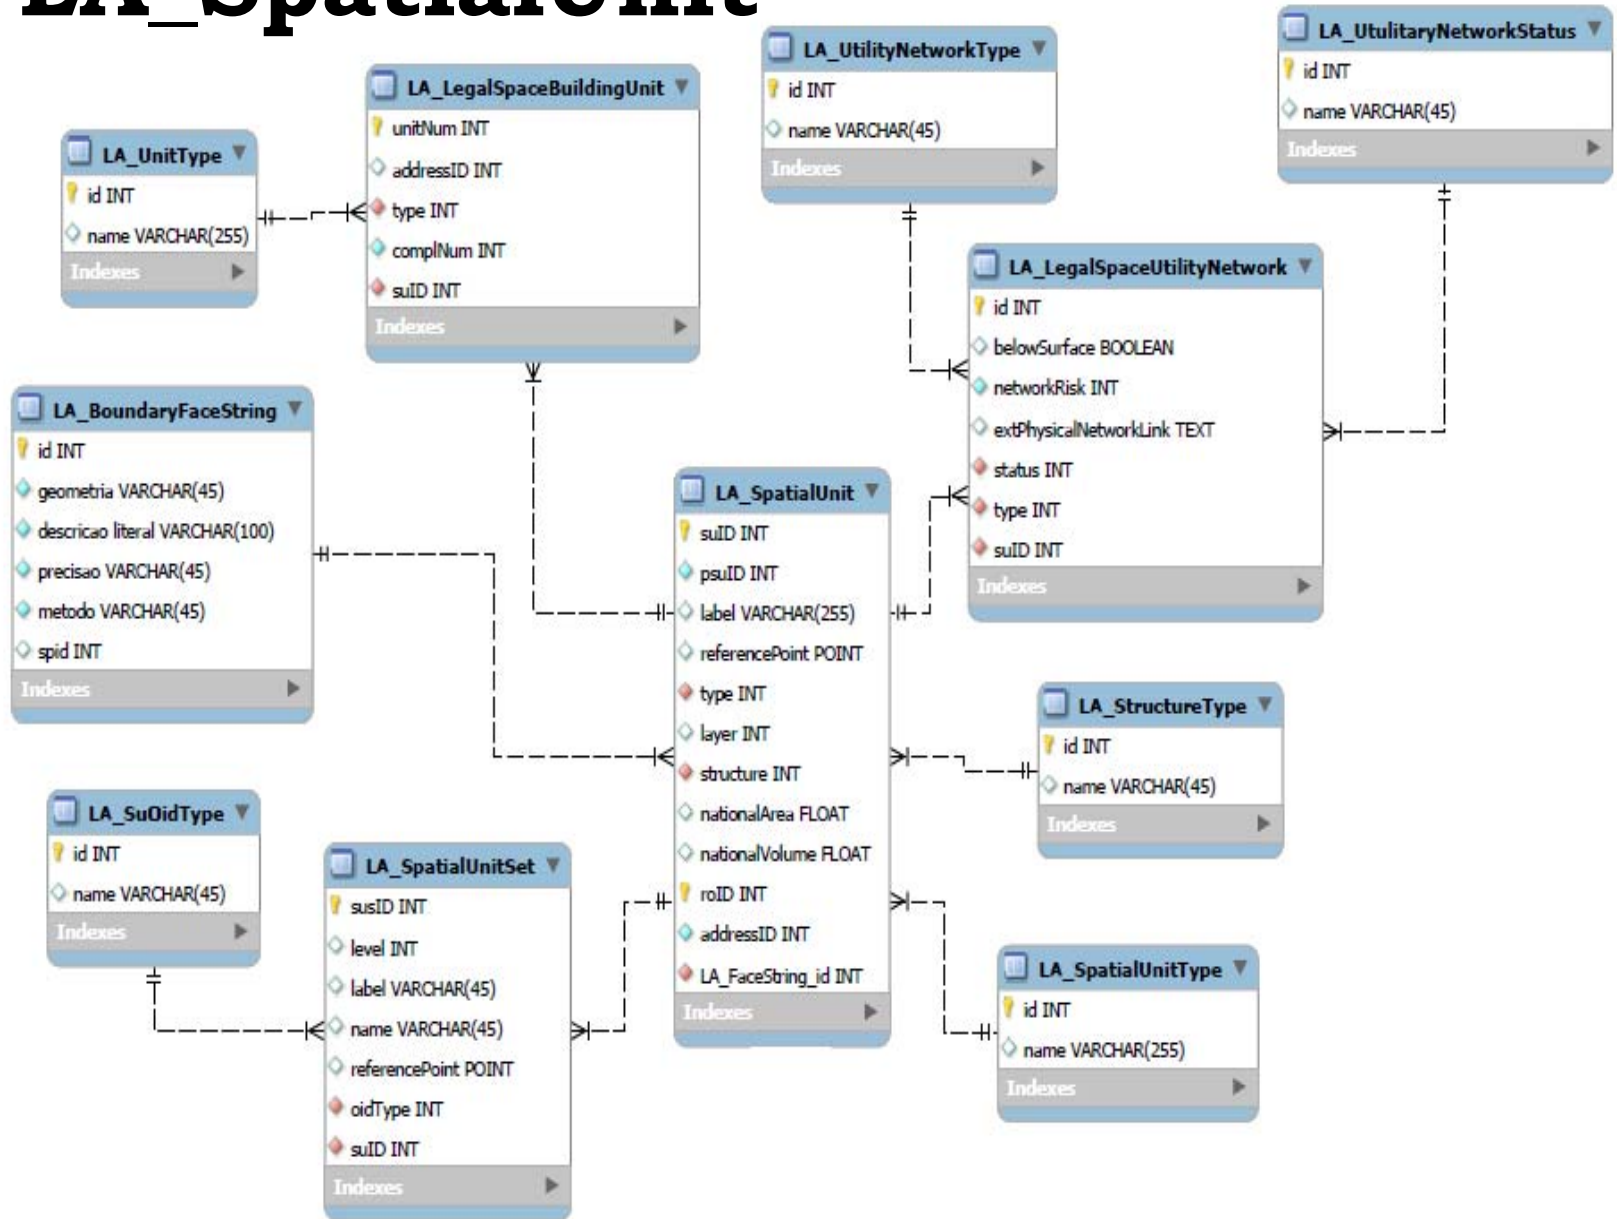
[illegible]

LA_UtilityNetworkType
id INT
name VARCHAR(45)
Indexes

LA_UtulitaryNetworkStatus
id INT
name VARCHAR(45)
Indexes

LA_LegalSpaceBuildingUnit
unitNum INT
addressID INT
type INT
complNum INT
suID INT
Indexes

LA_UnitType
id INT
name VARCHAR(255)
Indexes

LA_LegalSpaceUtilityNetwork
id INT
belowSurface BOOLEAN
networkRisk INT
extPhysicalNetworkLink TEXT
status INT
type INT
suID INT
Indexes

LA_BoundaryFaceString
id INT
geometria VARCHAR(45)
descricao literal VARCHAR(100)
precisao VARCHAR(45)
metodo VARCHAR(45)
spid INT
Indexes

LA_SpatialUnit
suID INT
psuID INT
label VARCHAR(255)
referencePoint POINT
type INT
layer INT
structure INT
nationalArea FLOAT
nationalVolume FLOAT
roID INT
addressID INT
LA_FaceString_id INT
Indexes

LA_StructureType
id INT
name VARCHAR(45)
Indexes

LA_SuOidType
id INT
name VARCHAR(45)
Indexes

LA_SpatialUnitSet
susID INT
level INT
label VARCHAR(45)
name VARCHAR(45)
referencePoint POINT
oidType INT
suID INT
Indexes

LA_SpatialUnitType
id INT
name VARCHAR(255)
Indexes